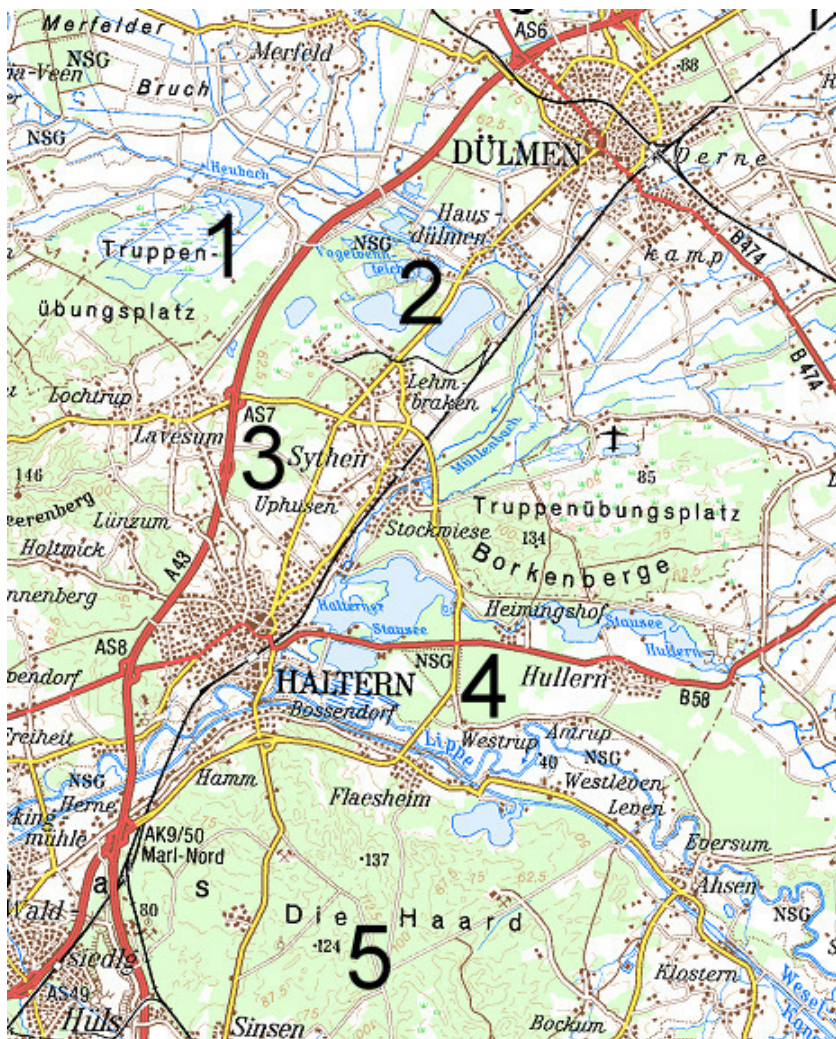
Merfelder
NSG
m-Veen
Merfeld
Bruch
NSG
AS6
88
DÜLMEN
Derne
Heubach
1
Truppen-
übungsplatz
NSG
Vogelwein-teich
Haus-dülmen
2
kamp
B474
B474
Lochtrup
Lavesum
AS7
3
Sythen
Lehmbraken
Mühlenbach
85
146
eerenberg
Lünzum
Uphusen
Stockwiese
Truppenübungsplatz
134
Holtwick
A43
Borkenberge
nnenberg
Halterner
Stausee
Heimingshof
Stausee
Hullern
AS8
bendorf
HALTERN
NSG
4
Hullern
B58
Bossendorf
Freiheit
Westrup
Antrup
Lippe
40
NSG
Westleven
Hamm
NSG
Herne
king-mühle
Flaesheim
Lenen
Eversum
AK9/50
Marl-Nord
137
Ahsen
a
s
Wald
80
Die Haard
NSG
124
5
siedlg
AS49
Hüls
Sinsen
Bockum
Klostern
Wesel-Kanal